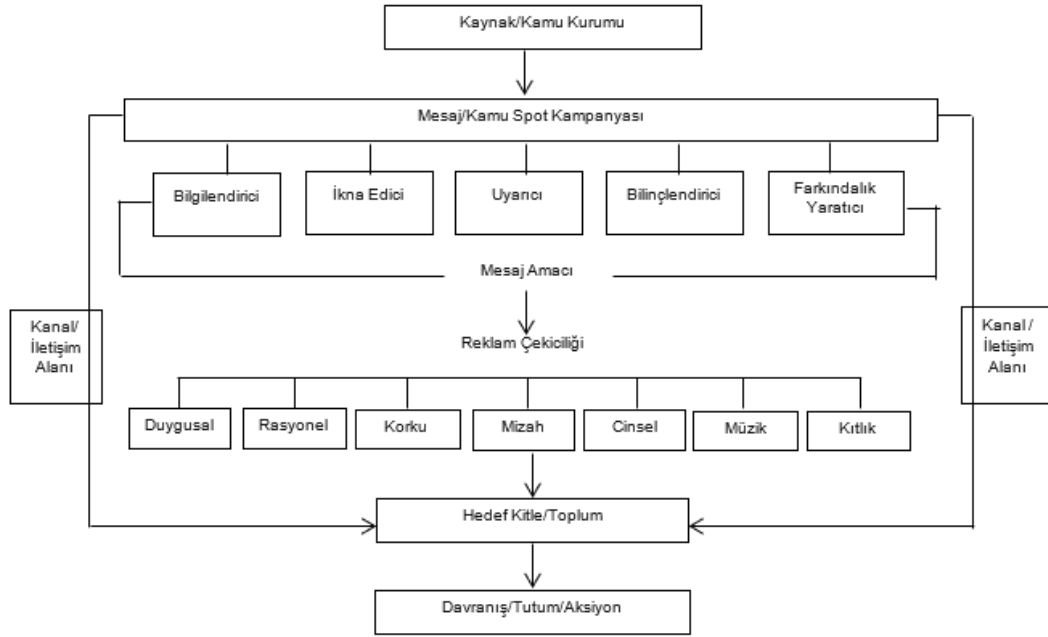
Kaynak/Kamu Kurumu

Mesaj/Kamu Spot Kampanyası

Bilgilendirici

İkna Edici

Uyarıcı

Bilinçlendirici

Farkındalık Yaratıcı

Mesaj Amacı

Kanal/ İletişim Alanı

Reklam Çekiciliği

Kanal / İletişim Alanı

Duygusal

Rasyonel

Korku

Mizah

Cinsel

Müzik

Kıtlık

Hedef Kitle/Toplum

Davranış/Tutum/Aksiyon